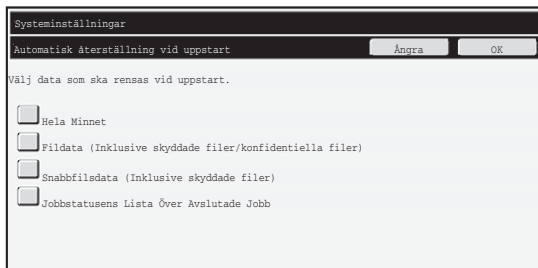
Systeminställningar

Automatisk återställning vid uppstart

Ångra

OK

Välj data som ska rensas vid uppstart.

Hela Minnet

Fildata (Inklusive skyddade filer/konfidentiella filer)

Snabbfilsdata (Inklusive skyddade filer)

Jobbstatusens Lista Över Avslutade Jobb